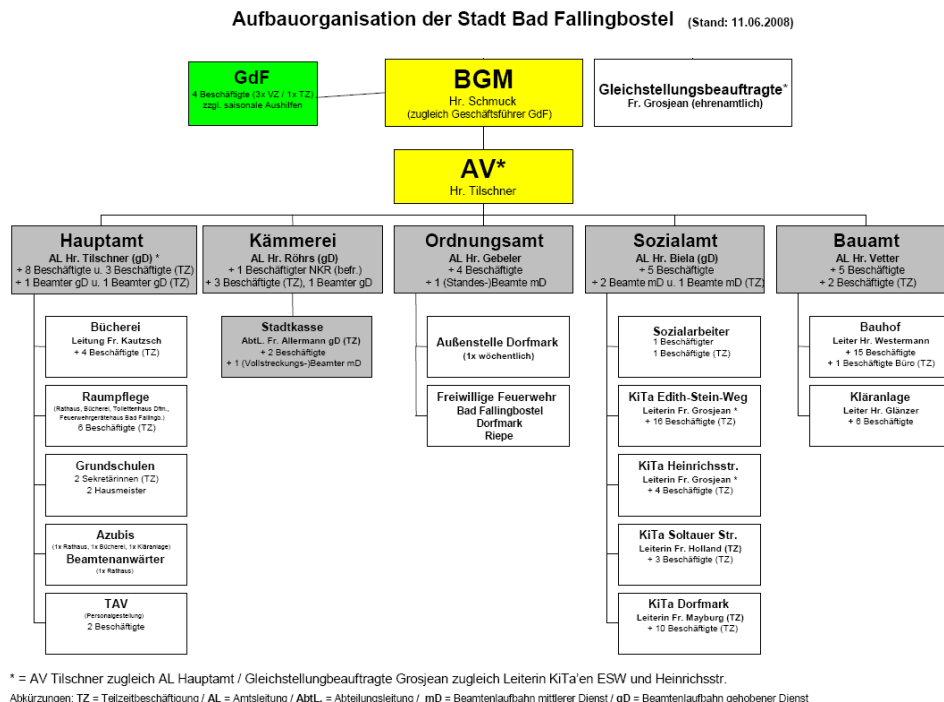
Aufbauorganisation der Stadt Bad Fallingbostel (Stand: 11.06.2008)

GdF
4 Beschäftigte (3x VZ / 1x TZ)
zzgl. saisonale Aushilfen

BGM
Hr. Schmuck
(zugleich Geschäftsführer GdF)

Gleichstellungsbeauftragte*
Fr. Grosjean (ehrenamtlich)

AV*
Hr. Tilschner

Hauptamt
AL Hr. Tilschner (gD) *
+ 8 Beschäftigte u. 3 Beschäftigte (TZ)
+ 1 Beamter gD u. 1 Beamter gD (TZ)

Bücherei
Leitung Fr. Kautzsch
+ 4 Beschäftigte (TZ)

Raumpflege
(Rathaus, Bücherei, Toilettenhaus Dfm., Feuerwehrgerätehaus Bad Fallingb.)
6 Beschäftigte (TZ)

Grundschulen
2 Sekretärinnen (TZ)
2 Hausmeister

Azubis
(1x Rathaus, 1x Bücherei, 1x Kläranlage)
Beamtenanwärter
(1x Rathaus)

TAV
(Personalgestellung)
2 Beschäftigte

Kämmerei
AL Hr. Röhrs (gD)
+ 1 Beschäftigter NKR (befr.)
+ 3 Beschäftigte (TZ), 1 Beamter gD

Stadtkasse
AbtL. Fr. Allermann gD (TZ)
+ 2 Beschäftigte
+ 1 (Vollstreckungs-)Beamter mD

Ordnungsamt
AL Hr. Gebeler
+ 4 Beschäftigte
+ 1 (Standes-)Beamte mD

Außenstelle Dorfmark
(1x wöchentlich)

Freiwillige Feuerwehr
Bad Fallingbostel
Dorfmark
Riepe

Sozialamt
AL Hr. Biela (gD)
+ 5 Beschäftigte
+ 2 Beamte mD u. 1 Beamte mD (TZ)

Sozialarbeiter
1 Beschäftigter
1 Beschäftigte (TZ)

KiTa Edith-Stein-Weg
Leiterin Fr. Grosjean *
+ 16 Beschäftigte (TZ)

KiTa Heinrichsstr.
Leiterin Fr. Grosjean *
+ 4 Beschäftigte (TZ)

KiTa Soltauer Str.
Leiterin Fr. Holland (TZ)
+ 3 Beschäftigte (TZ)

KiTa Dorfmark
Leiterin Fr. Mayburg (TZ)
+ 10 Beschäftigte (TZ)

Bauamt
AL Hr. Vetter
+ 5 Beschäftigte
+ 2 Beschäftigte (TZ)

Bauhof
Leiter Hr. Westermann
+ 15 Beschäftigte
+ 1 Beschäftigte Büro (TZ)

Kläranlage
Leiter Hr. Glänzer
+ 6 Beschäftigte

* = AV Tilschner zugleich AL Hauptamt / Gleichstellungbeauftragte Grosjean zugleich Leiterin KiTa'en ESW und Heinrichsstr.
Abkürzungen: TZ = Teilzeitbeschäftigung / AL = Amtsleitung / AbtL. = Abteilungsleitung / mD = Beamtenlaufbahn mittlerer Dienst / gD = Beamtenlaufbahn gehobener Dienst